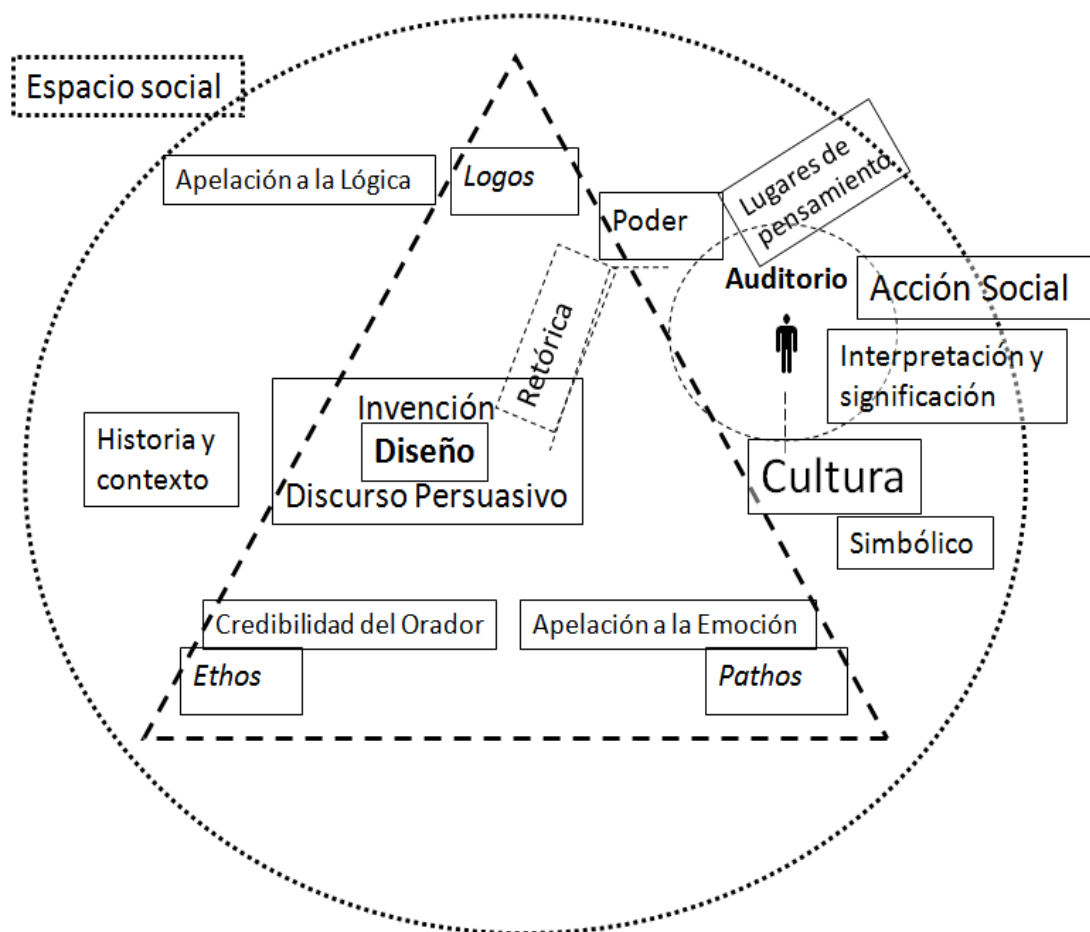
Espacio social

Apelación a la Lógica

Logos

Poder

Lugares de pensamiento

Auditorio

Acción Social

Retórica

Interpretación y significación

Historia y contexto

Invención

Diseño

Discurso Persuasivo

Cultura

Simbólico

Credibilidad del Orador

Apelación a la Emoción

Ethos

Pathos